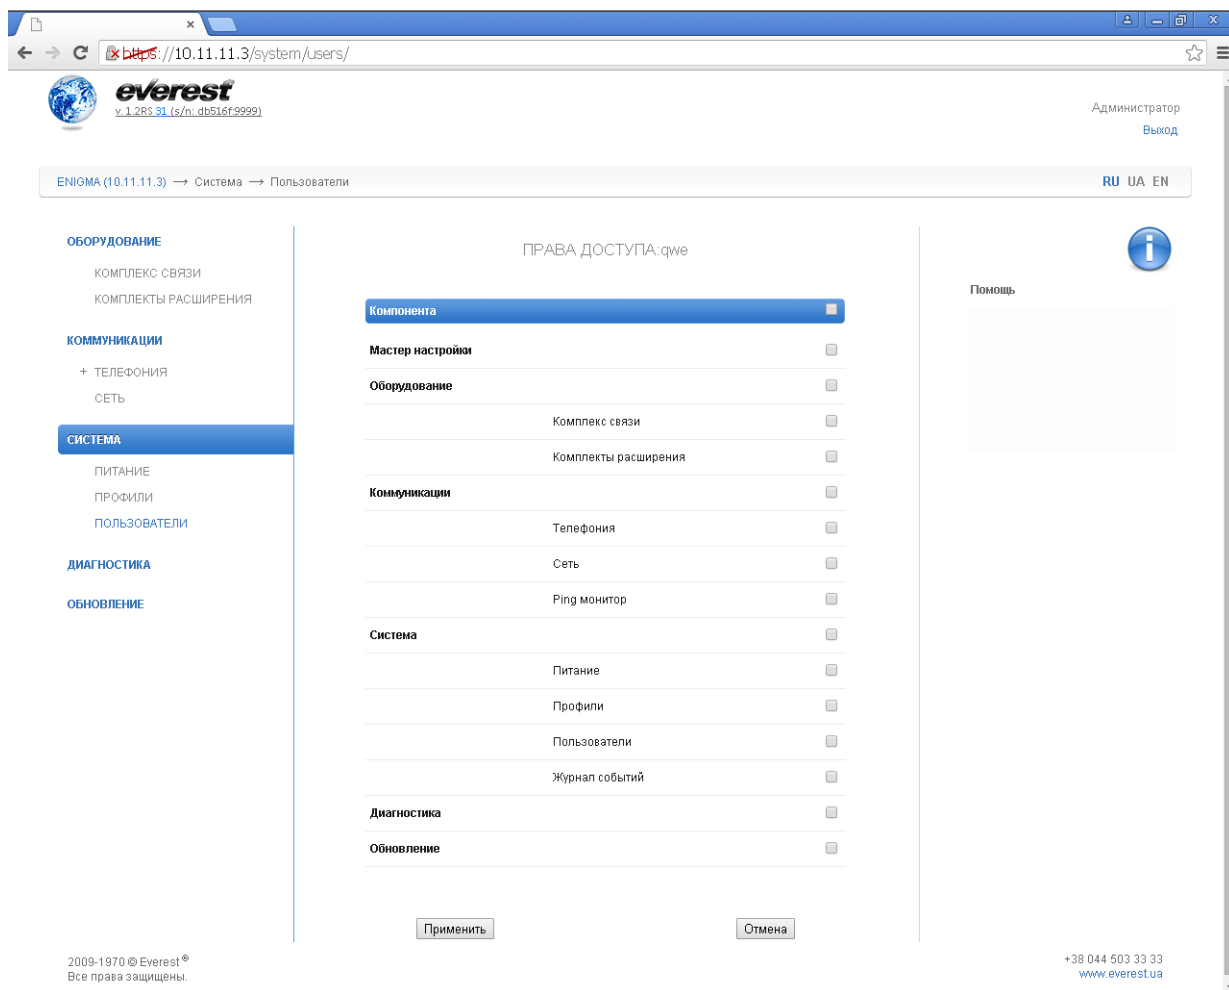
https://10.11.11.3/system/users/

everest®
v. 1.2RS.31 (s/n: db516f:9999)

Администратор
Выход

ENIGMA (10.11.11.3) ⟶ Система ⟶ Пользователи

RU UA EN

ОБОРУДОВАНИЕ
КОМПЛЕКС СВЯЗИ
КОМПЛЕКТЫ РАСШИРЕНИЯ
КОММУНИКАЦИИ
+ ТЕЛЕФОНИЯ
СЕТЬ
СИСТЕМА
ПИТАНИЕ
ПРОФИЛИ
ПОЛЬЗОВАТЕЛИ
ДИАГНОСТИКА
ОБНОВЛЕНИЕ

ПРАВА ДОСТУПА:qwe

Компонента
Мастер настройки
Оборудование
Комплекс связи
Комплекты расширения
Коммуникации
Телефония
Сеть
Ping монитор
Система
Питание
Профили
Пользователи
Журнал событий
Диагностика
Обновление

Применить
Отмена

Помощь

2009-1970 © Everest®
Все права защищены.

+38 044 503 33 33
www.everest.ua